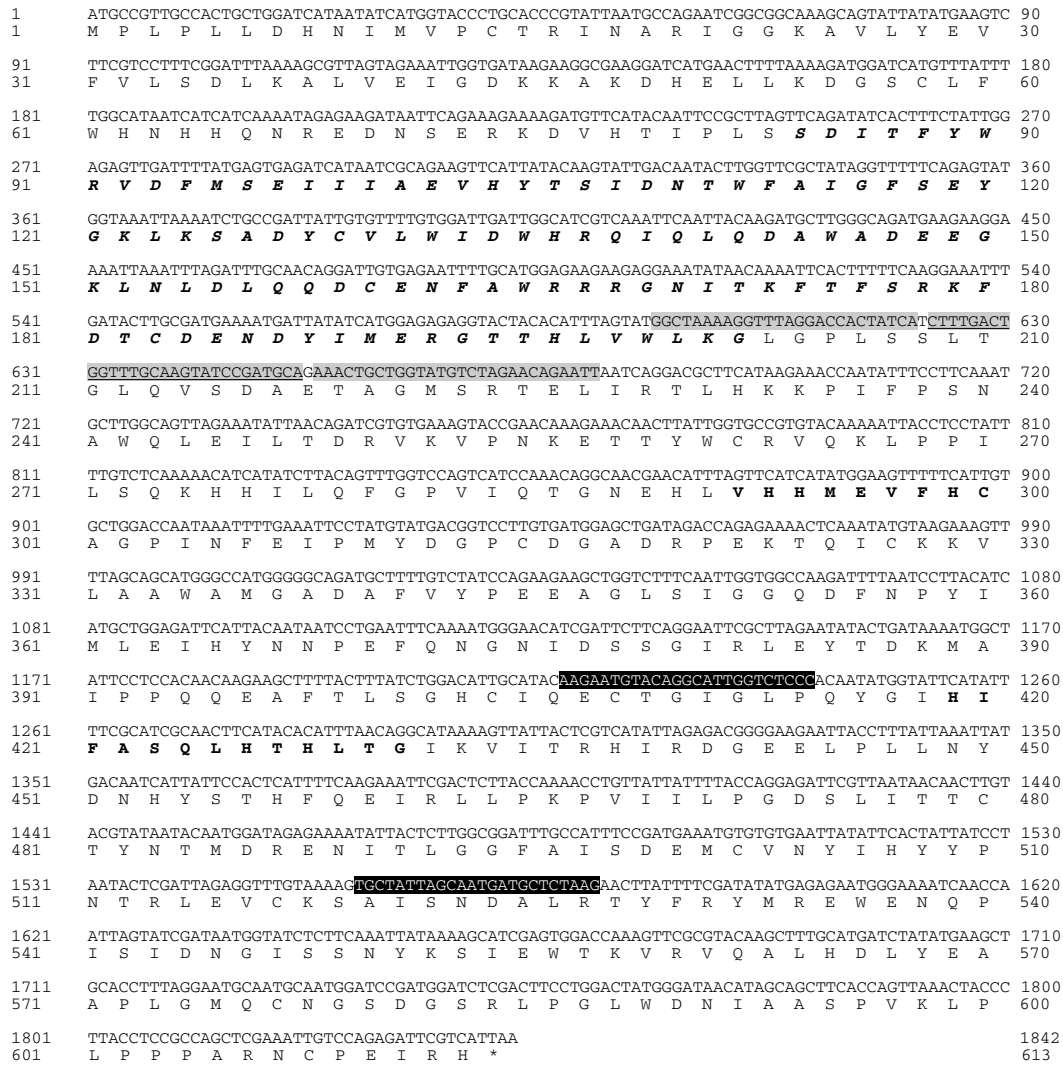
1 ATGCCGTTGCCACTGCTGGATCATAATATCATGGTACCCTGCACCCGTATTAATGCCAGAATCGGCGGCAAAGCAGTATTATATGAAGTC 90
1 M P L P L L D H N I M V P C T R I N A R I G G K A V L Y E V 30

91 TTCGTCCTTTCGGATTTAAAAGCGTTAGTAGAAATTGGTGATAAGAAGGCGAAGGATCATGAACTTTTAAAAGATGGATCATGTTTATTT 180
31 F V L S D L K A L V E I G D K K A K D H E L L K D G S C L F 60

181 TGGCATAATCATCATCAAAATAGAGAAGATAATTCAGAAAGAAAAGATGTTCATACAATTCCGCTTAGTTCAGATATCACTTTCTATTGG 270
61 W H N H H Q N R E D N S E R K D V H T I P L S S D I T F Y W 90

271 AGAGTTGATTTTATGAGTGAGATCATAATCGCAGAAGTTCATTATACAAGTATTGACAATACTTGGTTCGCTATAGGTTTTTCAGAGTAT 360
91 R V D F M S E I I I A E V H Y T S I D N T W F A I G F S E Y 120

361 GGTAAATTAAAATCTGCCGATTATTGTGTTTTGTGGATTGATTGGCATCGTCAAATTCAATTACAAGATGCTTGGGCAGATGAAGAAGGA 450
121 G K L K S A D Y C V L W I D W H R Q I Q L Q D A W A D E E G 150

451 AAATTAAATTTAGATTTGCAACAGGATTGTGAGAATTTTGCATGGAGAAGAAGAGGAAATATAACAAAATTCACTTTTTCAAGGAAATTT 540
151 K L N L D L Q Q D C E N F A W R R R G N I T K F T F S R K F 180

541 GATACTTGCGATGAAAATGATTATATCATGGAGAGAGGTACTACACATTTAGTATGGCTAAAAGGTTTAGGACCACTATCATCTTTGACT 630
181 D T C D E N D Y I M E R G T T H L V W L K G L G P L S S L T 210

631 GGTTTGCAAGTATCCGATGCAGAAACTGCTGGTATGTCTAGAACAGAATTAATCAGGACGCTTCATAAGAAACCAATATTTCCTTCAAAT 720
211 G L Q V S D A E T A G M S R T E L I R T L H K K P I F P S N 240

721 GCTTGGCAGTTAGAAATATTAACAGATCGTGTGAAAGTACCGAACAAAGAAACAACTTATTGGTGCCGTGTACAAAAATTACCTCCTATT 810
241 A W Q L E I L T D R V K V P N K E T T Y W C R V Q K L P P I 270

811 TTGTCTCAAAAACATCATATCTTACAGTTTGGTCCAGTCATCCAAACAGGCAACGAACATTTAGTTCATCATATGGAAGTTTTTCATTGT 900
271 L S Q K H H I L Q F G P V I Q T G N E H L V H H M E V F H C 300

901 GCTGGACCAATAAATTTTGAAATTCCTATGTATGACGGTCCTTGTGATGGAGCTGATAGACCAGAGAAAACTCAAATATGTAAGAAAGTT 990
301 A G P I N F E I P M Y D G P C D G A D R P E K T Q I C K K V 330

991 TTAGCAGCATGGGCCATGGGGGCAGATGCTTTTGTCTATCCAGAAGAAGCTGGTCTTTCAATTGGTGGCCAAGATTTTAATCCTTACATC 1080
331 L A A W A M G A D A F V Y P E E A G L S I G G Q D F N P Y I 360

1081 ATGCTGGAGATTCATTACAATAATCCTGAATTTCAAAATGGGAACATCGATTCTTCAGGAATTCGCTTAGAATATACTGATAAAATGGCT 1170
361 M L E I H Y N N P E F Q N G N I D S S G I R L E Y T D K M A 390

1171 ATTCCTCCACAACAAGAAGCTTTTACTTTATCTGGACATTGCATACAAGAATGTACAGGCATTGGTCTCCCACAATATGGTATTCATATT 1260
391 I P P Q Q E A F T L S G H C I Q E C T G I G L P Q Y G I H I 420

1261 TTCGCATCGCAACTTCATACACATTTAACAGGCATAAAAGTTATTACTCGTCATATTAGAGACGGGGAAGAATTACCTTTATTAAATTAT 1350
421 F A S Q L H T H L T G I K V I T R H I R D G E E L P L L N Y 450

1351 GACAATCATTATTCCACTCATTTTCAAGAAATTCGACTTCTTACCAAAACCTGTTATTATTTTACCAGGAGATTCGTTAATAACAACTTGT 1440
451 D N H Y S T H F Q E I R L L P K P V I I L P G D S L I T T C 480

1441 ACGTATAATACAATGGATAGAGAAAATATTACTCTTGGCGGATTTGCCATTTCCGATGAAATGTGTGTGAATTATATTCACTATTATCCT 1530
481 T Y N T M D R E N I T L G G F A I S D E M C V N Y I H Y Y P 510

1531 AATACTCGATTAGAGGTTTGTAAAAGTGCTATTAGCAATGATGCTCTAAGAACTTATTTTCGATATATGAGAGAATGGGAAAATCAACCA 1620
511 N T R L E V C K S A I S N D A L R T Y F R Y M R E W E N Q P 540

1621 ATTAGTATCGATAATGGTATCTCTTCAAATTATAAAAGCATCGAGTGGACCAAAGTTCGCGTACAAGCTTTGCATGATCTATATGAAGCT 1710
541 I S I D N G I S S N Y K S I E W T K V R V Q A L H D L Y E A 570

1711 GCACCTTTAGGAATGCAATGCAATGGATCCGATGGATCTCGACTTCCTGGACTATGGGATAACATAGCAGCTTCACCAGTTAAACTACCC 1800
571 A P L G M Q C N G S D G S R L P G L W D N I A A S P V K L P 600

1801 TTACCTCCGCCAGCTCGAAATTGTCCAGAGATTCGTCATTAA 1842
601 L P P P A R N C P E I R H * 613